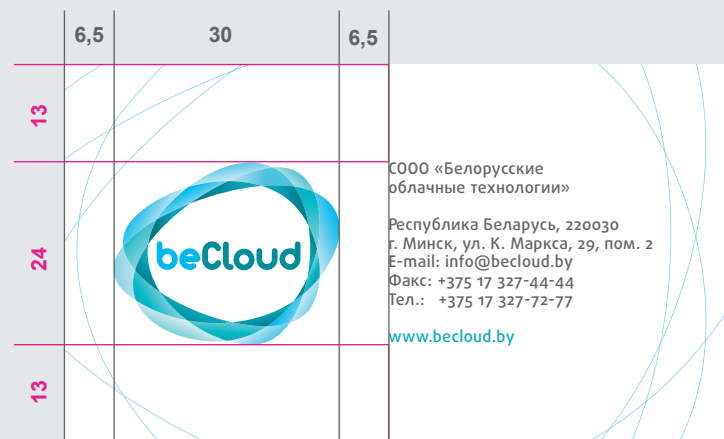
6,5 30 6,5

13

24

13

beCloud

СООО «Белорусские облачные технологии»

Республика Беларусь, 220030
г. Минск, ул. К. Маркса, 29, пом. 2
E-mail: info@becloud.by
Факс: +375 17 327-44-44
Тел.: +375 17 327-72-77

www.becloud.by